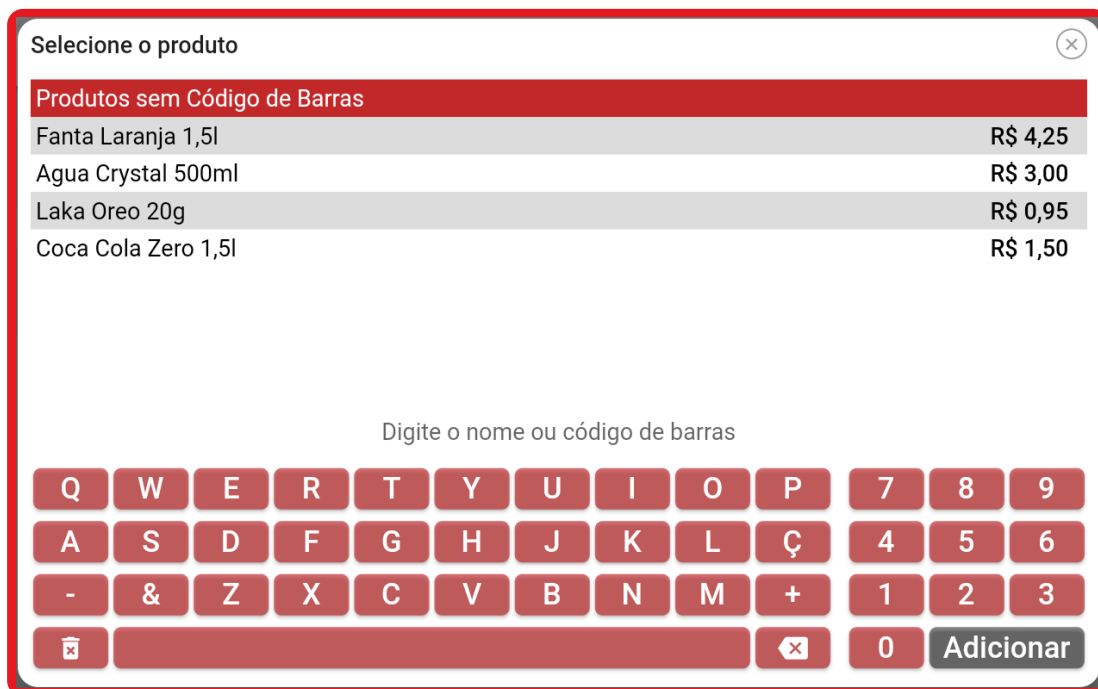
Selecione o produto

Produtos sem Código de Barras

| | |
|---|---|
| Fanta Laranja 1,5l | R$ 4,25 |
| Agua Crystal 500ml | R$ 3,00 |
| Laka Oreo 20g | R$ 0,95 |
| Coca Cola Zero 1,5l | R$ 1,50 |

Digite o nome ou código de barras

Q W E R T Y U I O P 7 8 9
A S D F G H J K L Ç 4 5 6
- & Z X C V B N M + 1 2 3
0 Adicionar